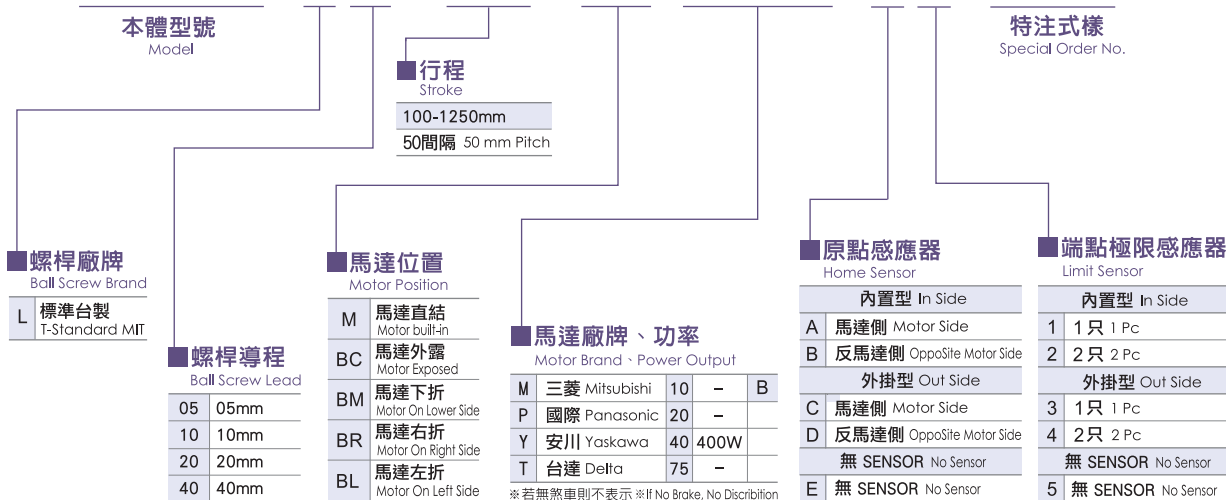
本體型號
Model

特注式樣
Special Order No.

行程
Stroke

| 100-1250mm |
|---|
| 50間隔 50 mm Pitch |

螺桿廠牌
Ball Screw Brand

| L | 標準台製 T-Standard MIT |
|---|---|

螺桿導程
Ball Screw Lead

| 05 | 05mm |
|---|---|
| 10 | 10mm |
| 20 | 20mm |
| 40 | 40mm |

馬達位置
Motor Position

| M | 馬達直結 Motor built-in |
|---|---|
| BC | 馬達外露 Motor Exposed |
| BM | 馬達下折 Motor On Lower Side |
| BR | 馬達右折 Motor On Right Side |
| BL | 馬達左折 Motor On Left Side |

馬達廠牌、功率
Motor Brand、Power Output

| M | 三菱 Mitsubishi | 10 | – | B |
|---|---|---|---|---|
| P | 國際 Panasonic | 20 | – | |
| Y | 安川 Yaskawa | 40 | 400W | |
| T | 台達 Delta | 75 | – | |

※若無煞車則不表示 ※If No Brake, No Discribition

原點感應器
Home Sensor

| 內置型 In Side | |
|---|---|
| A | 馬達側 Motor Side |
| B | 反馬達側 OppoSite Motor Side |
| 外掛型 Out Side | |
| C | 馬達側 Motor Side |
| D | 反馬達側 OppoSite Motor Side |
| 無 SENSOR No Sensor | |
| E | 無 SENSOR No Sensor |

端點極限感應器
Limit Sensor

| 內置型 In Side | |
|---|---|
| 1 | 1只 1 Pc |
| 2 | 2只 2 Pc |
| 外掛型 Out Side | |
| 3 | 1只 1 Pc |
| 4 | 2只 2 Pc |
| 無 SENSOR No Sensor | |
| 5 | 無 SENSOR No Sensor |